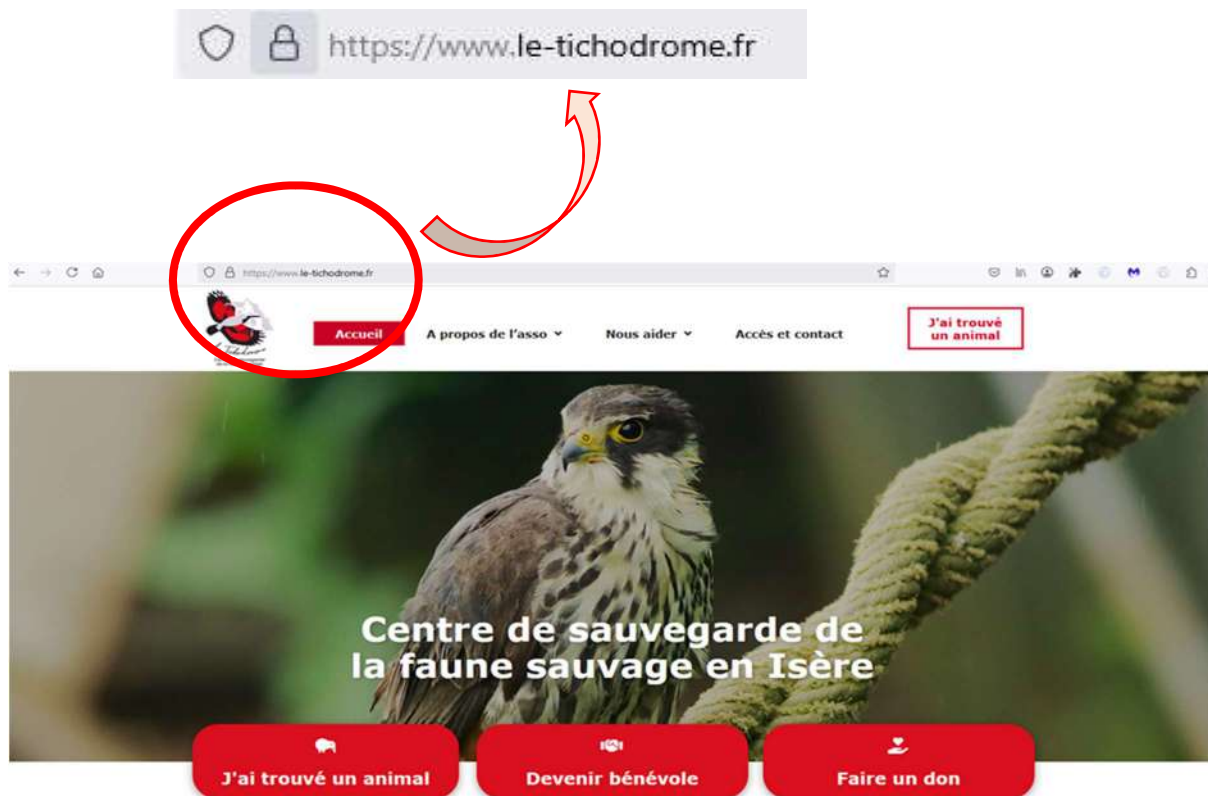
https://www.le-tichodrome.fr

https://www.le-tichodrome.fr

Accueil
A propos de l'asso
Nous aider
Accès et contact
J'ai trouvé un animal

Centre de sauvegarde de la faune sauvage en Isère

J'ai trouvé un animal
Devenir bénévole
Faire un don